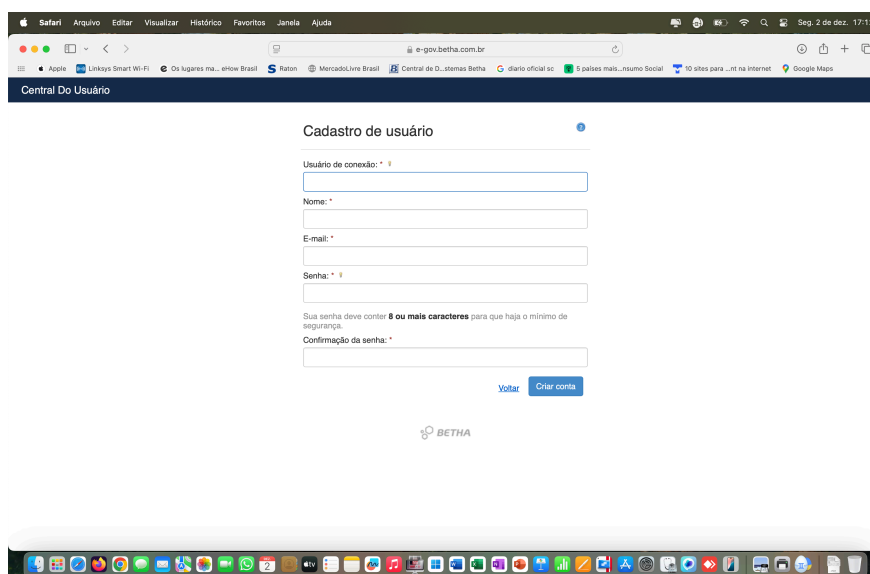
Safari Arquivo Editar Visualizar Histórico Favoritos Janela Ajuda

Seg. 2 de dez. 17:1

e-gov.betha.com.br

Apple Linksys Smart Wi-Fi Os lugares ma... eHow Brasil Raton MercadoLivre Brasil Central de D...stemas Betha diario oficial sc 5 países mais...nsumo Social 10 sites para ...nt na internet Google Maps

Central Do Usuário

Cadastro de usuário

Usuário de conexão: *

Nome: *

E-mail: *

Senha: *

Sua senha deve conter **8 ou mais caracteres** para que haja o mínimo de segurança.

Confirmação da senha: *

Voltar Criar conta

BETHA

2